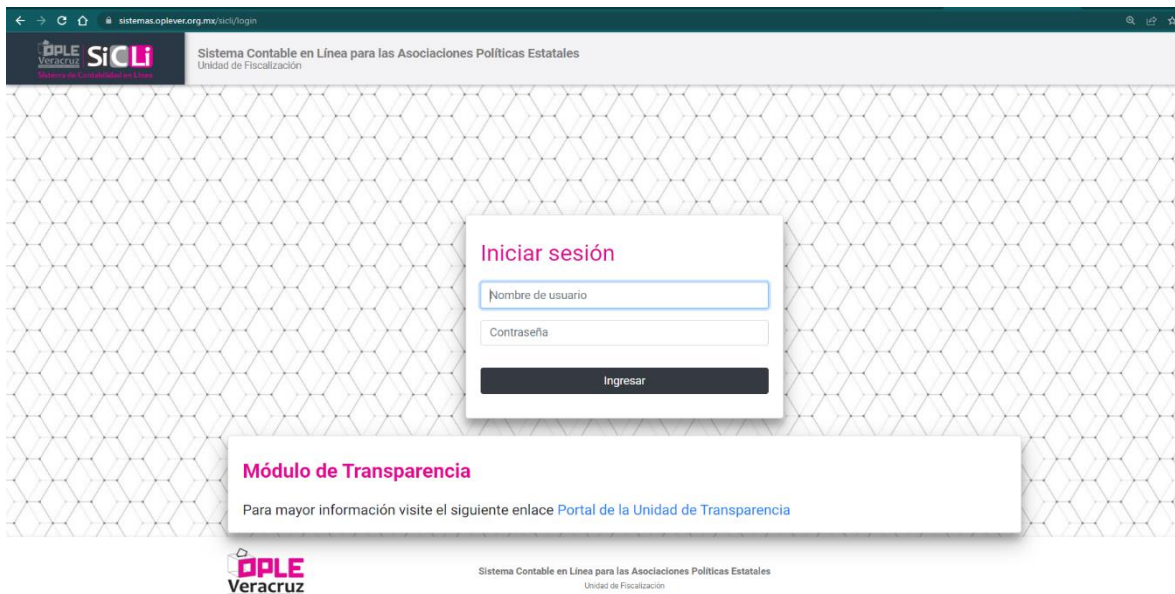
sistemas.oplever.org.mx/sicli/login

OPLE Veracruz SiCLi
Sistema de Contabilidad en Línea

Sistema Contable en Línea para las Asociaciones Políticas Estatales
Unidad de Fiscalización

Iniciar sesión

Nombre de usuario

Contraseña

Ingresar

Módulo de Transparencia

Para mayor información visite el siguiente enlace Portal de la Unidad de Transparencia

OPLE Veracruz

Sistema Contable en Línea para las Asociaciones Políticas Estatales
Unidad de Fiscalización